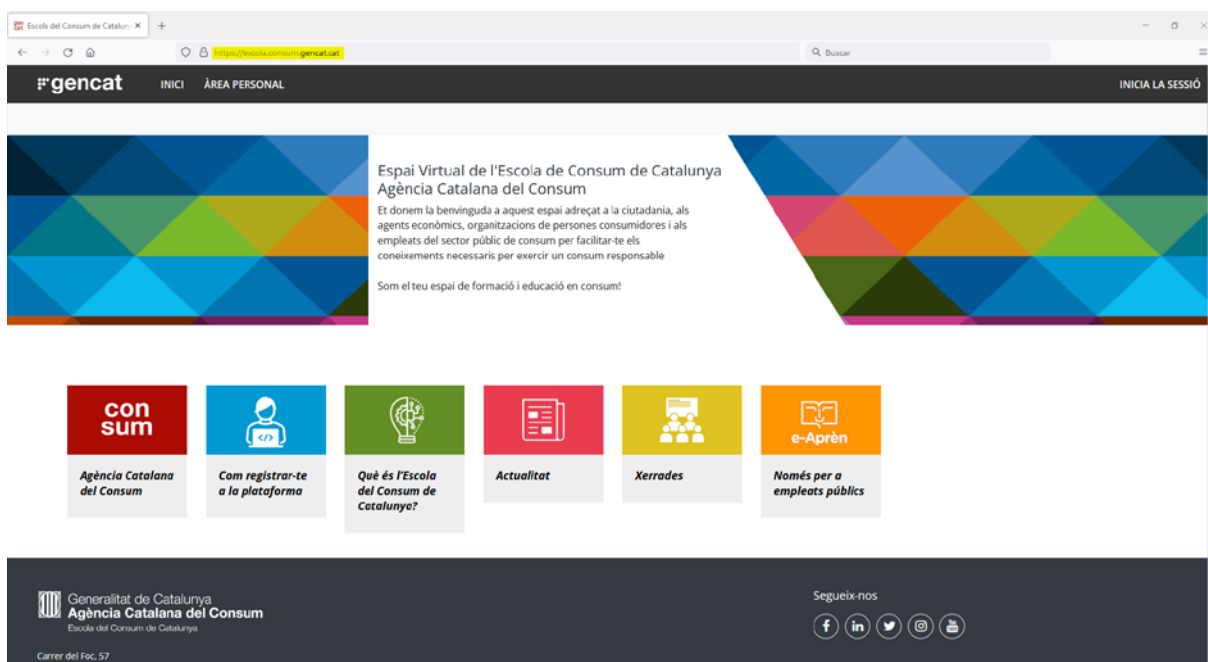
Escola del Consum de Cataluny ×

https://escola.consum.gencat.cat

Buscar

gencat INICI ÀREA PERSONAL INICIA LA SESSIÓ

Espai Virtual de l'Escola de Consum de Catalunya
Agència Catalana del Consum

Et donem la benvinguda a aquest espai adreçat a la ciutadania, als agents econòmics, organitzacions de persones consumidores i als empleats del sector públic de consum per facilitar-te els coneixements necessaris per exercir un consum responsable

Som el teu espai de formació i educació en consum!

con sum

Agència Catalana del Consum

Com registrar-te a la plataforma

Què és l'Escola del Consum de Catalunya?

Actualitat

Xerrades

e-Aprèn

Només per a empleats públics

Generalitat de Catalunya
Agència Catalana del Consum
Escola del Consum de Catalunya

Segueix-nos

Carrer del Foc, 57